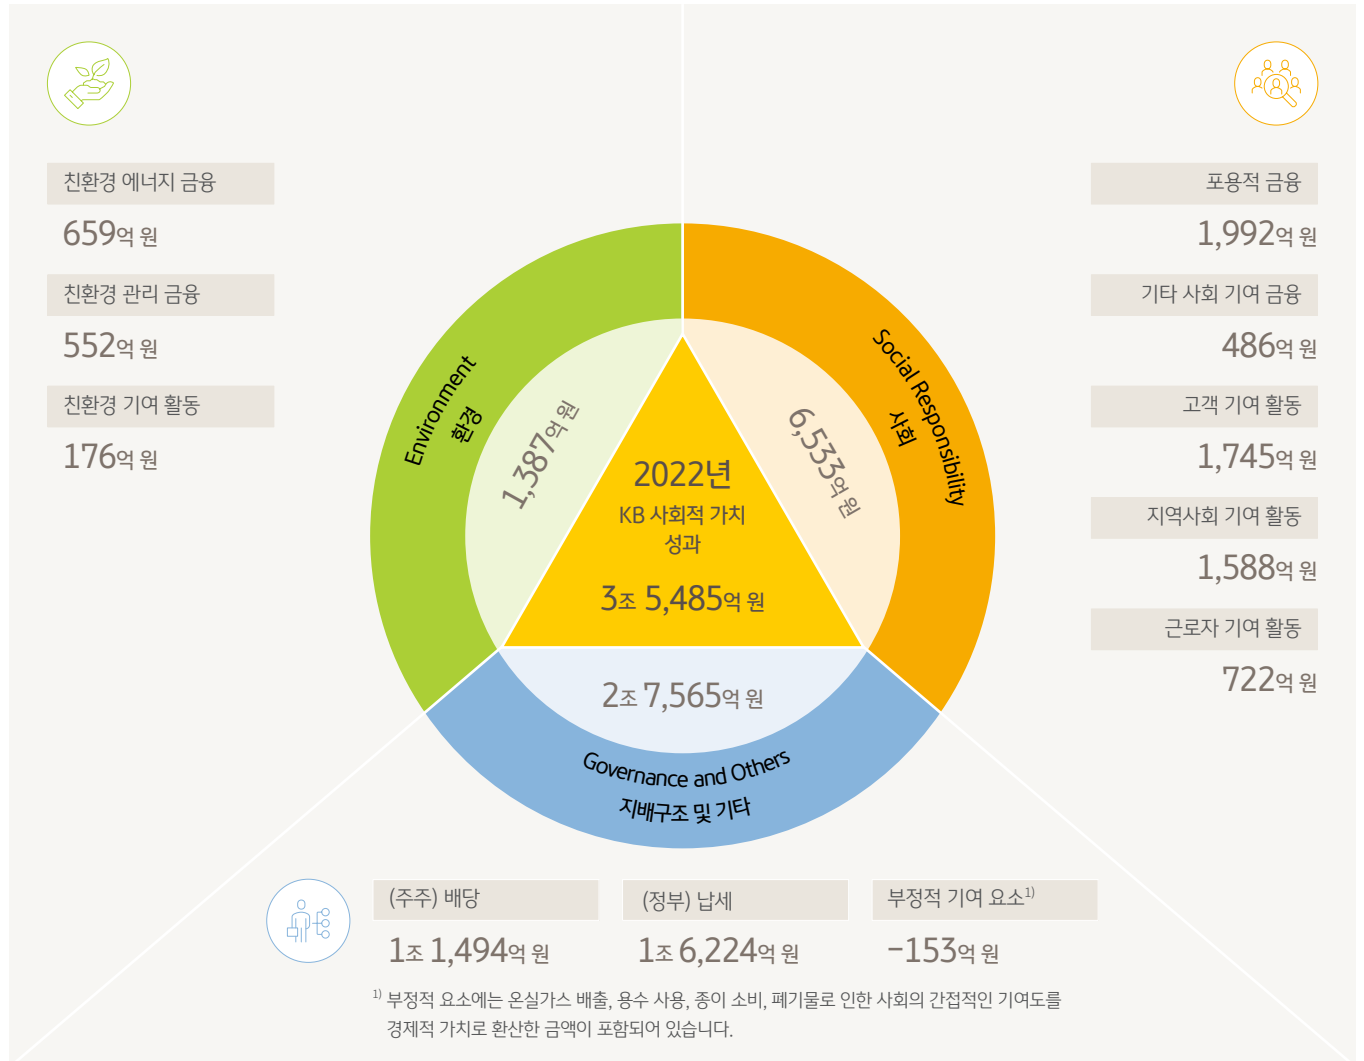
친환경 에너지 금융
659억 원

친환경 관리 금융
552억 원

친환경 기여 활동
176억 원

포용적 금융
1,992억 원

기타 사회 기여 금융
486억 원

고객 기여 활동
1,745억 원

지역사회 기여 활동
1,588억 원

근로자 기여 활동
722억 원

Environment
환경

1,387억 원

Social Responsibility
사회

6,533억 원

2022년
KB 사회적 가치 성과
3조 5,485억 원

2조 7,565억 원

Governance and Others
지배구조 및 기타

(주주) 배당
1조 1,494억 원

(정부) 납세
1조 6,224억 원

부정적 기여 요소$^{1)}$
−153억 원

$^{1)}$ 부정적 요소에는 온실가스 배출, 용수 사용, 종이 소비, 폐기물로 인한 사회의 간접적인 기여도를 경제적 가치로 환산한 금액이 포함되어 있습니다.